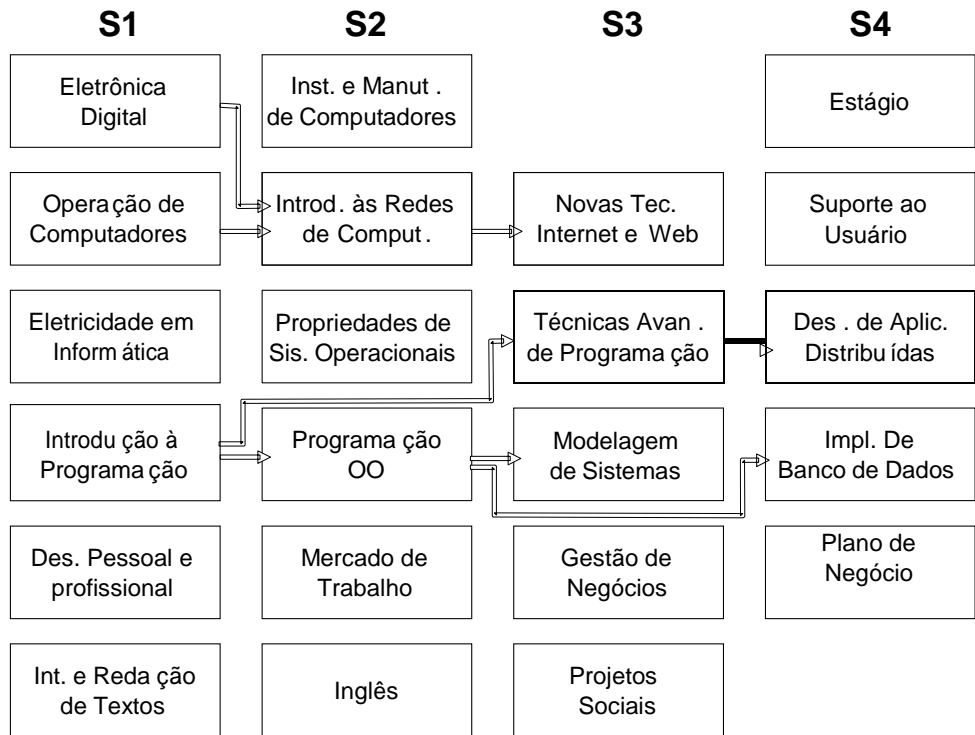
S1

Eletrônica Digital

Operação de Computadores

Eletricidade em Informática

Introdução à Programação

Des. Pessoal e profissional

Int. e Redação de Textos

S2

Inst. e Manut. de Computadores

Introd. às Redes de Comput.

Propriedades de Sis. Operacionais

Programação OO

Mercado de Trabalho

Inglês

S3

Novas Tec. Internet e Web

Técnicas Avan. de Programação

Modelagem de Sistemas

Gestão de Negócios

Projetos Sociais

S4

Estágio

Suporte ao Usuário

Des. de Aplic. Distribuídas

Impl. De Banco de Dados

Plano de Negócio